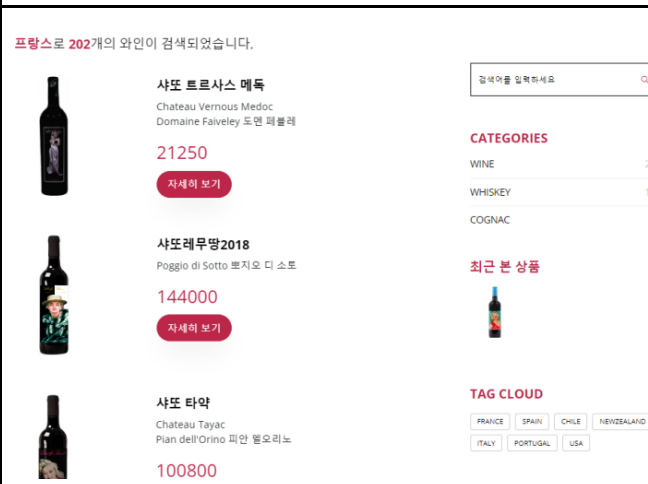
프랑스로 202개의 와인이 검색되었습니다.

샤또 트르사스 메독
Chateau Vernous Medoc
Domaine Faiveley 도멘 페블레
21250
자세히 보기

샤또레무땅2018
Poggio di Sotto 뽀지오 디 소토
144000
자세히 보기

샤또 타약
Chateau Tayac
Pian dell'Orino 피안 델오리노
100800

검색어를 입력하세요

CATEGORIES
WINE
WHISKEY
COGNAC

최근 본 상품

TAG CLOUD
FRANCE
SPAIN
CHILE
NEWZEALAND
ITALY
PORTUGAL
USA